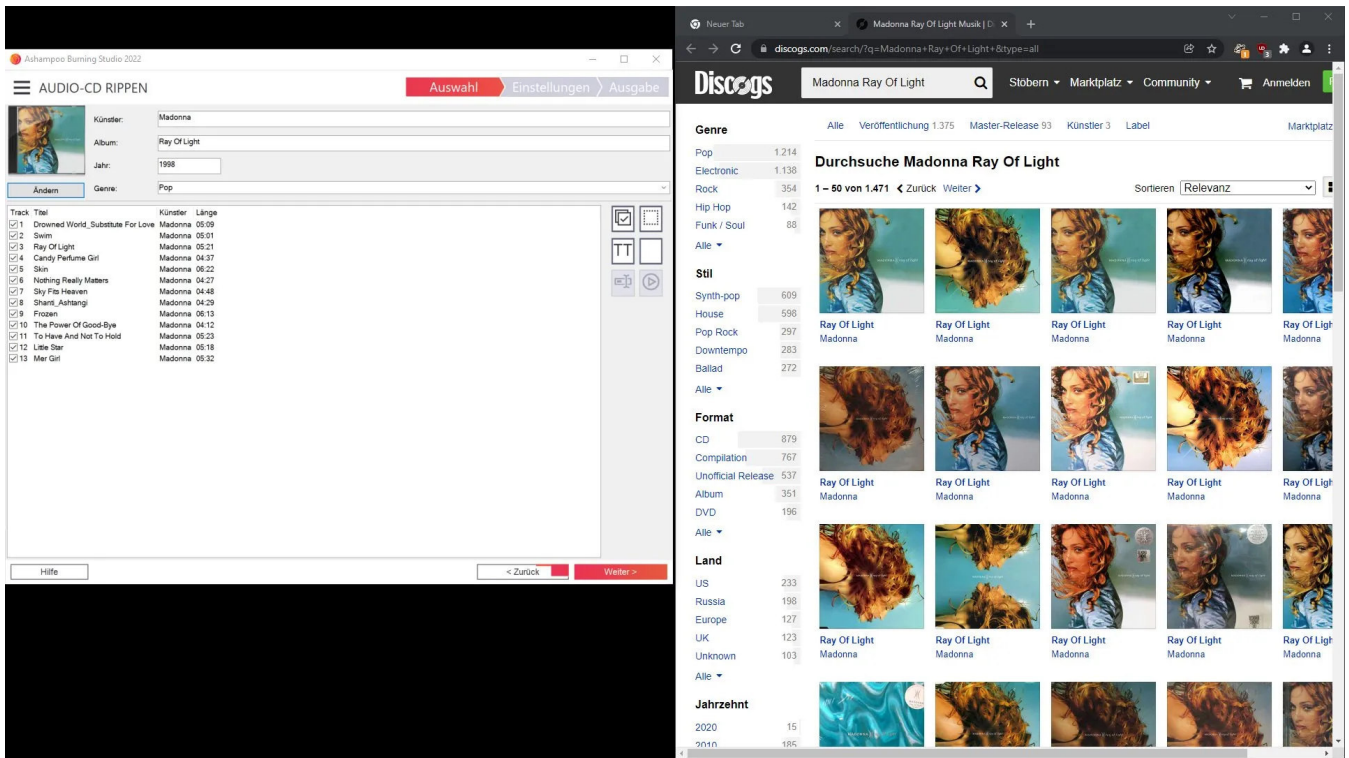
Ashampoo Burning Studio 2022

AUDIO-CD RIPPEN

Auswahl
Einstellungen
Ausgabe

Künstler: Madonna
Album: Ray Of Light
Jahr: 1998
Ändern
Genre: Pop

| Track | Titel | Künstler | Länge |
|---|---|---|---|
| 1 | Drowned World_Substitute For Love | Madonna | 05:09 |
| 2 | Swim | Madonna | 05:01 |
| 3 | Ray Of Light | Madonna | 05:21 |
| 4 | Candy Perfume Girl | Madonna | 04:37 |
| 5 | Skin | Madonna | 06:22 |
| 6 | Nothing Really Matters | Madonna | 04:27 |
| 7 | Sky Fits Heaven | Madonna | 04:48 |
| 8 | Shanti_Ashtangi | Madonna | 04:29 |
| 9 | Frozen | Madonna | 06:13 |
| 10 | The Power Of Good-Bye | Madonna | 04:12 |
| 11 | To Have And Not To Hold | Madonna | 05:23 |
| 12 | Little Star | Madonna | 05:18 |
| 13 | Mer Girl | Madonna | 05:32 |

TT

Hilfe
< Zurück
Weiter >

Neuer Tab
Madonna Ray Of Light Musik | D
discogs.com/search/?q=Madonna+Ray+Of+Light+&type=all

Discogs
Madonna Ray Of Light
Stöbern
Marktplatz
Community
Anmelden

Genre
Pop 1.214
Electronic 1.138
Rock 354
Hip Hop 142
Funk / Soul 88
Alle

Stil
Synth-pop 609
House 598
Pop Rock 297
Downtempo 283
Ballad 272
Alle

Format
CD 879
Compilation 767
Unofficial Release 537
Album 351
DVD 196
Alle

Land
US 233
Russia 198
Europe 127
UK 123
Unknown 103
Alle

Jahrzehnt
2020 15
2010 185

Alle Veröffentlichung 1.375 Master-Release 93 Künstler 3 Label Marktplatz

Durchsuche Madonna Ray Of Light
1 – 50 von 1.471 Zurück Weiter
Sortieren Relevanz

Ray Of Light Madonna
Ray Of Light Madonna
Ray Of Light Madonna
Ray Of Light Madonna
Ray Of Ligh Madonna
Ray Of Light Madonna
Ray Of Light Madonna
Ray Of Light Madonna
Ray Of Light Madonna
Ray Of Ligh Madonna
Ray Of Light Madonna
Ray Of Light Madonna
Ray Of Light Madonna
Ray Of Light Madonna
Ray Of Ligh Madonna